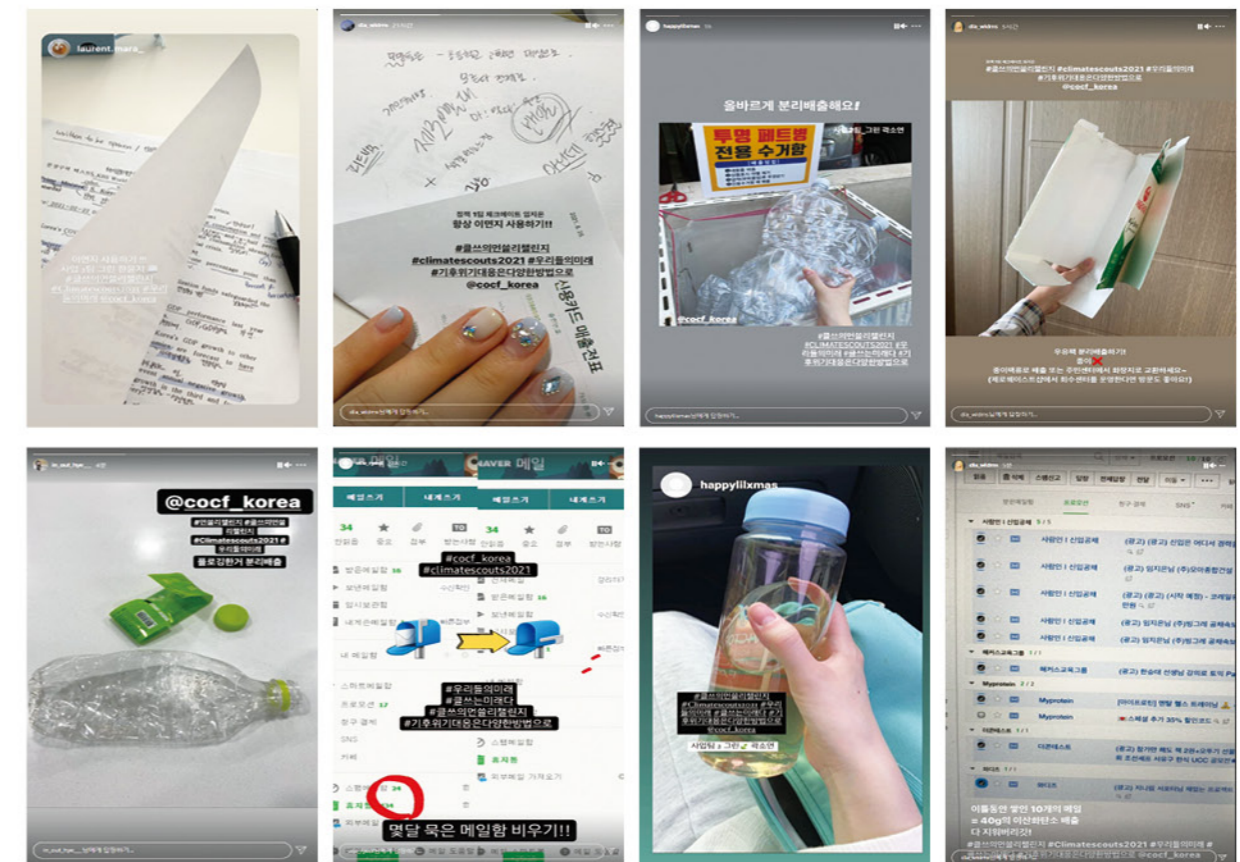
laurent_mara_

이면지 사용하기
#클쓰의언질리챌린지
#cocf_korea

dla_widms

정쩍 1일 체크메이트 일지로
항상 이면지 사용하기!!
#클쓰의언썰리챌린지
#climatescouts2021 #우리들의미래
#기후위기대응은다양한방법으로
@cocf_korea

신용카드 매출전표

dla_widms님에게 답장하기...

happylilxmas

올바르게 분리배출해요!

투명 페트병
전용 수거함

@cocf_korea

#클쓰의언썰리챌린지
#CLIMATESCOUTS2021 #우리들의미래 #클쓰는미래다 #기후위기대응은다양한방법으로

happylilxmas님에게 답장하기...

dla_widms

#클쓰의언썰리챌린지 #climatescouts2021 #우리들의미래
#기후위기대응은다양한방법으로
@cocf_korea

우유팩 분리배출하기!
종이❌
종이팩으로 배출 또는 주민센터에서 화장지로 교환하세요~
(제로웨이스트샵에서 회수센터를 운영한다면 방문도 좋아요!)

dla_widms님에게 답장하기...

@cocf_korea
#언썰리챌린지 #클쓰의언썰리챌린지
#Climatescouts2021 #우리들의미래
플로깅한거 분리배출

님에게 답장하기...

NAVER 메일
메일쓰기 내게쓰기
34 안읽음 중요 첨부 TO 받은사람
#cocf_korea
#climatescouts2021
받은메일함 보낸메일함 임시보관함 내게쓴메일함 내 메일함
스마트메일함 프로모션 37 청구 결제 SNS 커뮤
#우리들의미래
#클쓰는미래다
#클쓰의언썰리챌린지
#기후위기대응은다양한방법으로
스팸메일함 24
휴지통 34
몇달 묵은 메일함 비우기!!

happylilxmas
#클쓰의언썰리챌린지
#Climatescouts2021 #우리들의미래 #클쓰는미래다 #기후위기대응은다양한방법으로
@cocf_korea
사업팀 ✕ 그린 🌱 곽소연

dla_widms
사람인 | 신입공채
(광고) 신입은 어디서 경력을
사람인 | 신입공채
해커스교육그룹
Myprotein
(아이프로틴) 한달 헬스 트레이닝
(스페셜 추가 35% 할인코드)
이틀동안 쌓인 10개의 메일
= 40g의 이산화탄소 배출
다 지워버리긴!
#클쓰의언썰리챌린지 #Climatescouts2021 #우리들의미래 #기후위기대응은다양한방법으로 @cocf_korea